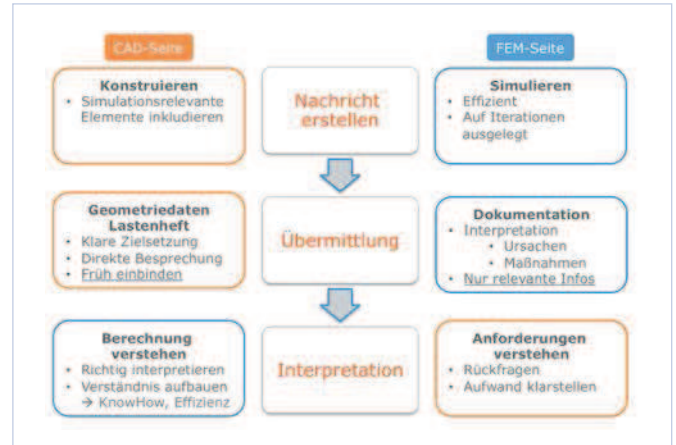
CAD-Seite

FEM-Seite

Konstruieren
• Simulationsrelevante Elemente inkludieren

Nachricht erstellen

Simulieren
• Effizient
• Auf Iterationen ausgelegt

Geometriedaten Lastenheft
• Klare Zielsetzung
• Direkte Besprechung
• Früh einbinden

Übermittlung

Dokumentation
• Interpretation
• Ursachen
• Maßnahmen
• Nur relevante Infos

Berechnung verstehen
• Richtig interpretieren
• Verständnis aufbauen → KnowHow, Effizienz

Interpretation

Anforderungen verstehen
• Rückfragen
• Aufwand klarstellen